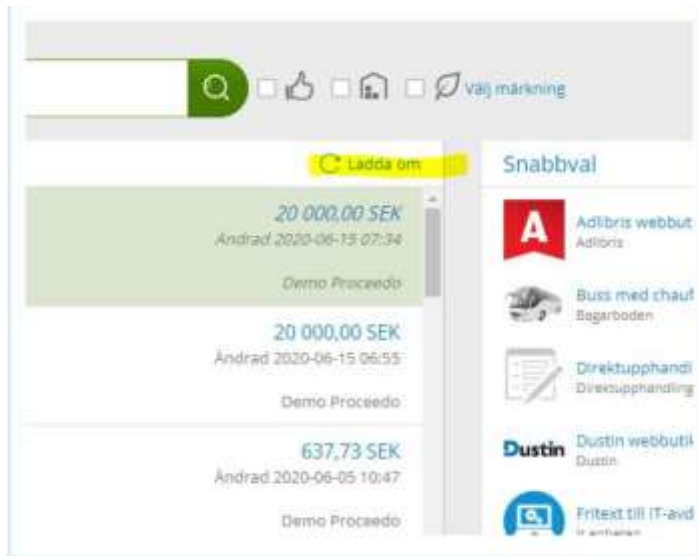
Välj märkning

Ladda om

20 000,00 SEK
Ändrad 2020-06-15 07:34
Demo Proceedo

20 000,00 SEK
Ändrad 2020-06-15 06:55
Demo Proceedo

637,73 SEK
Ändrad 2020-06-05 10:47
Demo Proceedo

Snabbval

A
Adlibris webbut
Adlibris

Buss med chauf
Bagarboden

Direktupphandl
Direktupphandling

Dustin
Dustin webbutik
Dustin

Fritext till IT-avd
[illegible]